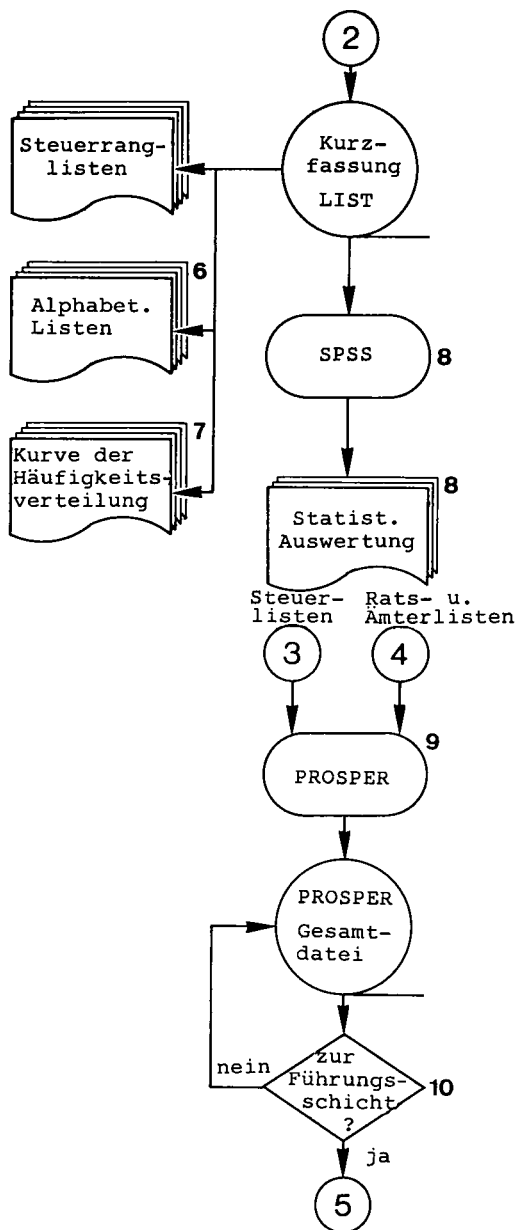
2

Steuerranglisten

Kurzfassung LIST

6

Alphabet. Listen

SPSS

8

7

Kurve der Häufigkeitsverteilung

8

Statist. Auswertung

Steuerlisten

Rats- u. Ämterlisten

3

4

9

PROSPER

PROSPER Gesamtdatei

nein

zur Führungsschicht ?

10

ja

5